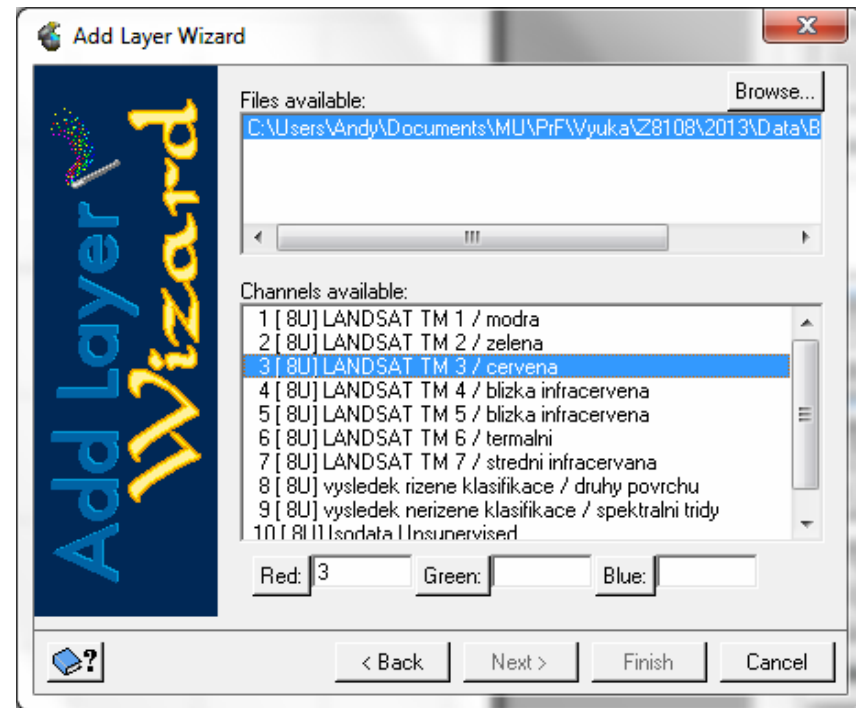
Add Layer Wizard

Add Layer Wizard

Browse...

Files available:

C:\Users\Andy\Documents\MU\PrF\Vyuka\Z8108\2013\Data\B

Channels available:

1 [ 8U] LANDSAT TM 1 / modra
2 [ 8U] LANDSAT TM 2 / zelena
3 [ 8U] LANDSAT TM 3 / cervena
4 [ 8U] LANDSAT TM 4 / blizka infracervena
5 [ 8U] LANDSAT TM 5 / blizka infracervena
6 [ 8U] LANDSAT TM 6 / termalni
7 [ 8U] LANDSAT TM 7 / stredni infracervana
8 [ 8U] vysledek rizene klasifikace / druhy povrchu
9 [ 8U] vysledek nerizene klasifikace / spektralni tridy
10 [ 8U] Isodata Unsupervised

Red: 3 Green: Blue:

?

< Back Next > Finish Cancel